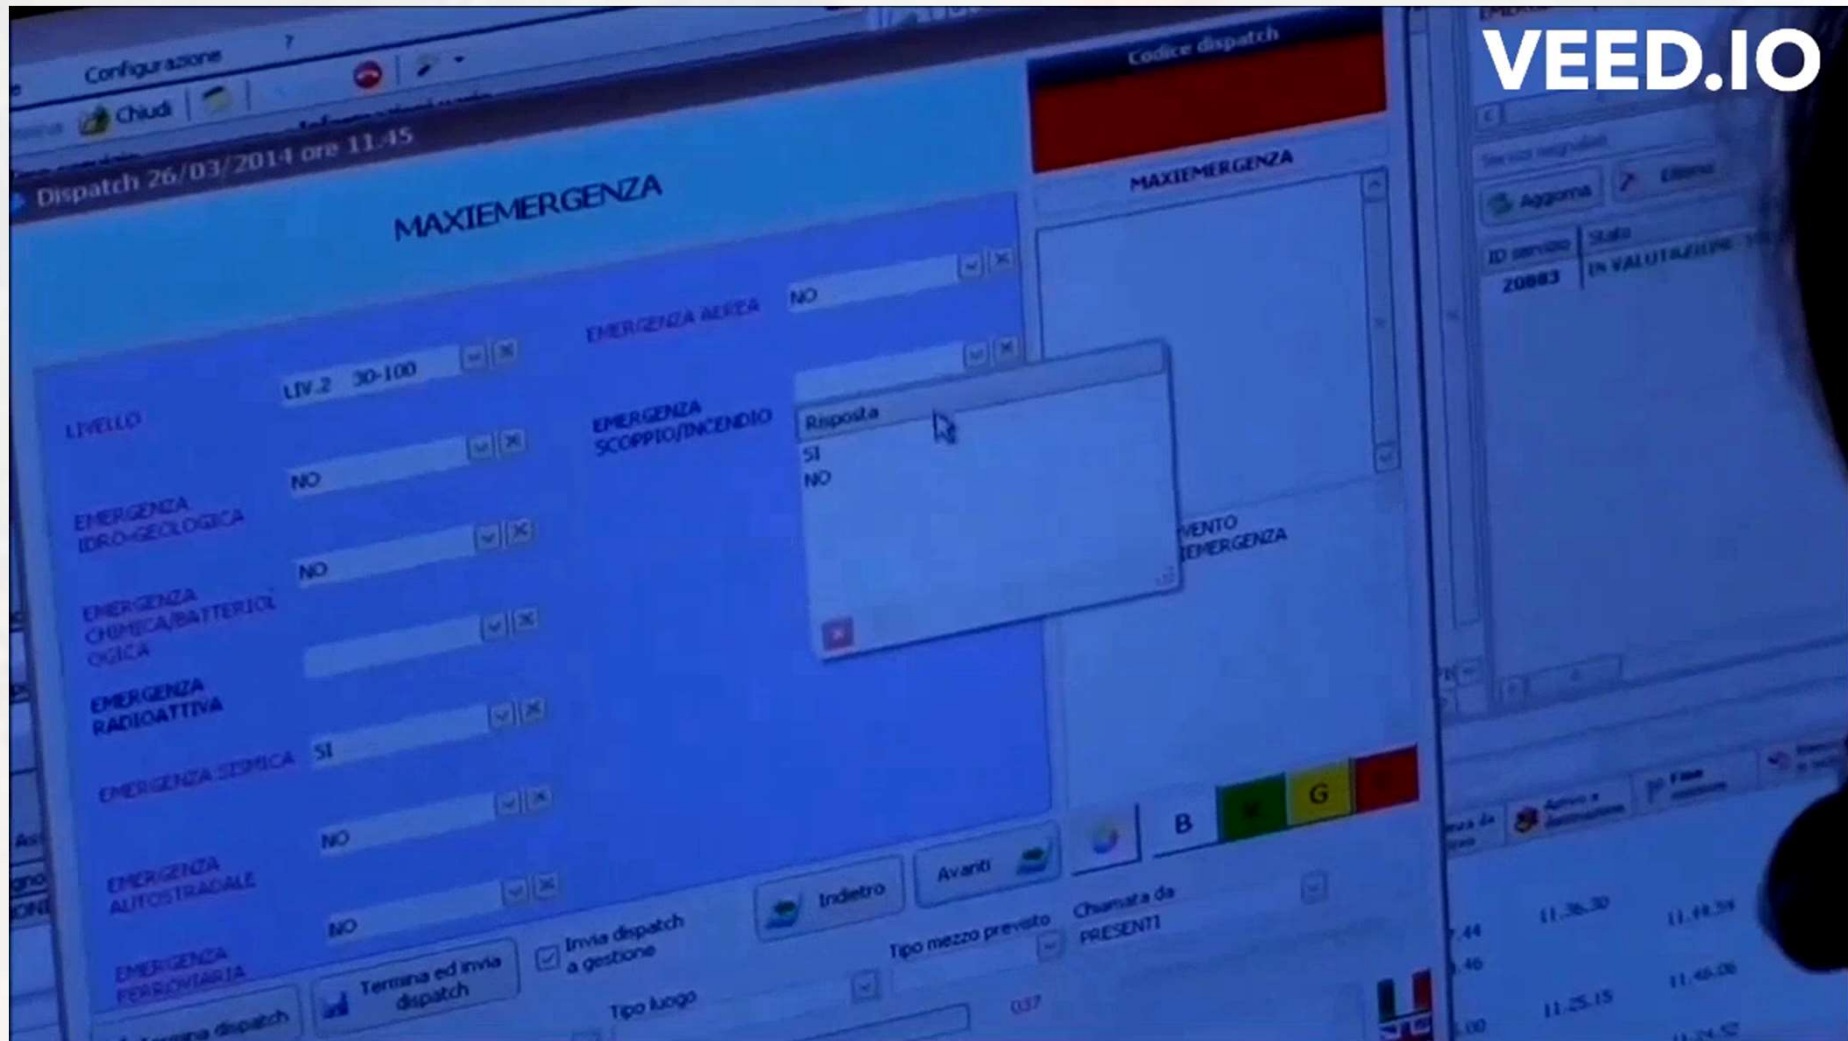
VEED.IO

Configurazione ?

Chiudi

Dispatch 26/03/2014 ore 11.45

MAXIEMERGENZA

Codice dispatch

MAXIEMERGENZA

LIVELLO
LIV.2 30-100

EMERGENZA IDRO-GEOLOGICA
NO

EMERGENZA CHIMICA/BATTERIOLOGICA
NO

EMERGENZA RADIOATTIVA

EMERGENZA SISMICA
SI

EMERGENZA AUTOSTRADALE
NO

EMERGENZA FERROVIARIA
NO

EMERGENZA AEREA
NO

EMERGENZA SCOPPIO/INCENDIO

Risposta
SI
NO

EVENTO
MAXIEMERGENZA

Aggiorna
ID servizio
Stato
20883
IN VALUTAZIONE

B
G

Indietro
Avanti

Invia dispatch a gestione

Termina ed invia dispatch

Termina dispatch

Tipo mezzo previsto

Chiamata da
PRESENTI

Tipo luogo

11.36.30
11.44.59
11.46.06
11.25.15